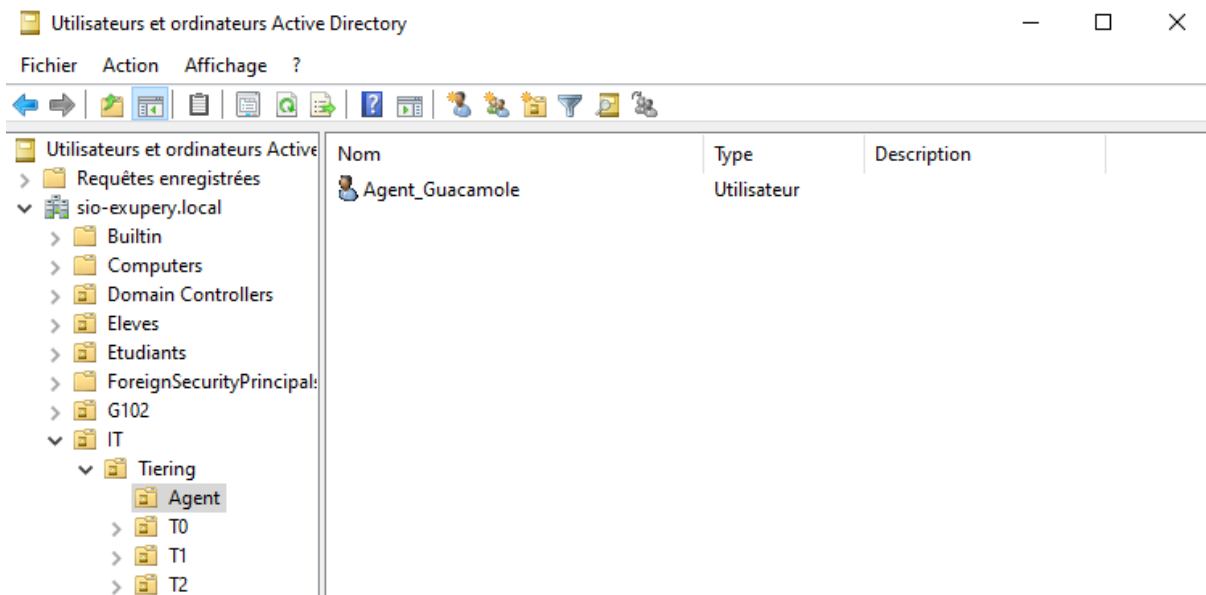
Utilisateurs et ordinateurs Active Directory

Fichier Action Affichage ?

Utilisateurs et ordinateurs Active
Requêtes enregistrées
sio-exupery.local
Builtin
Computers
Domain Controllers
Eleves
Etudiants
ForeignSecurityPrincipals
G102
IT
Tiering
Agent
T0
T1
T2

| Nom | Type | Description |
|---|---|---|
| Agent_Guacamole | Utilisateur | |